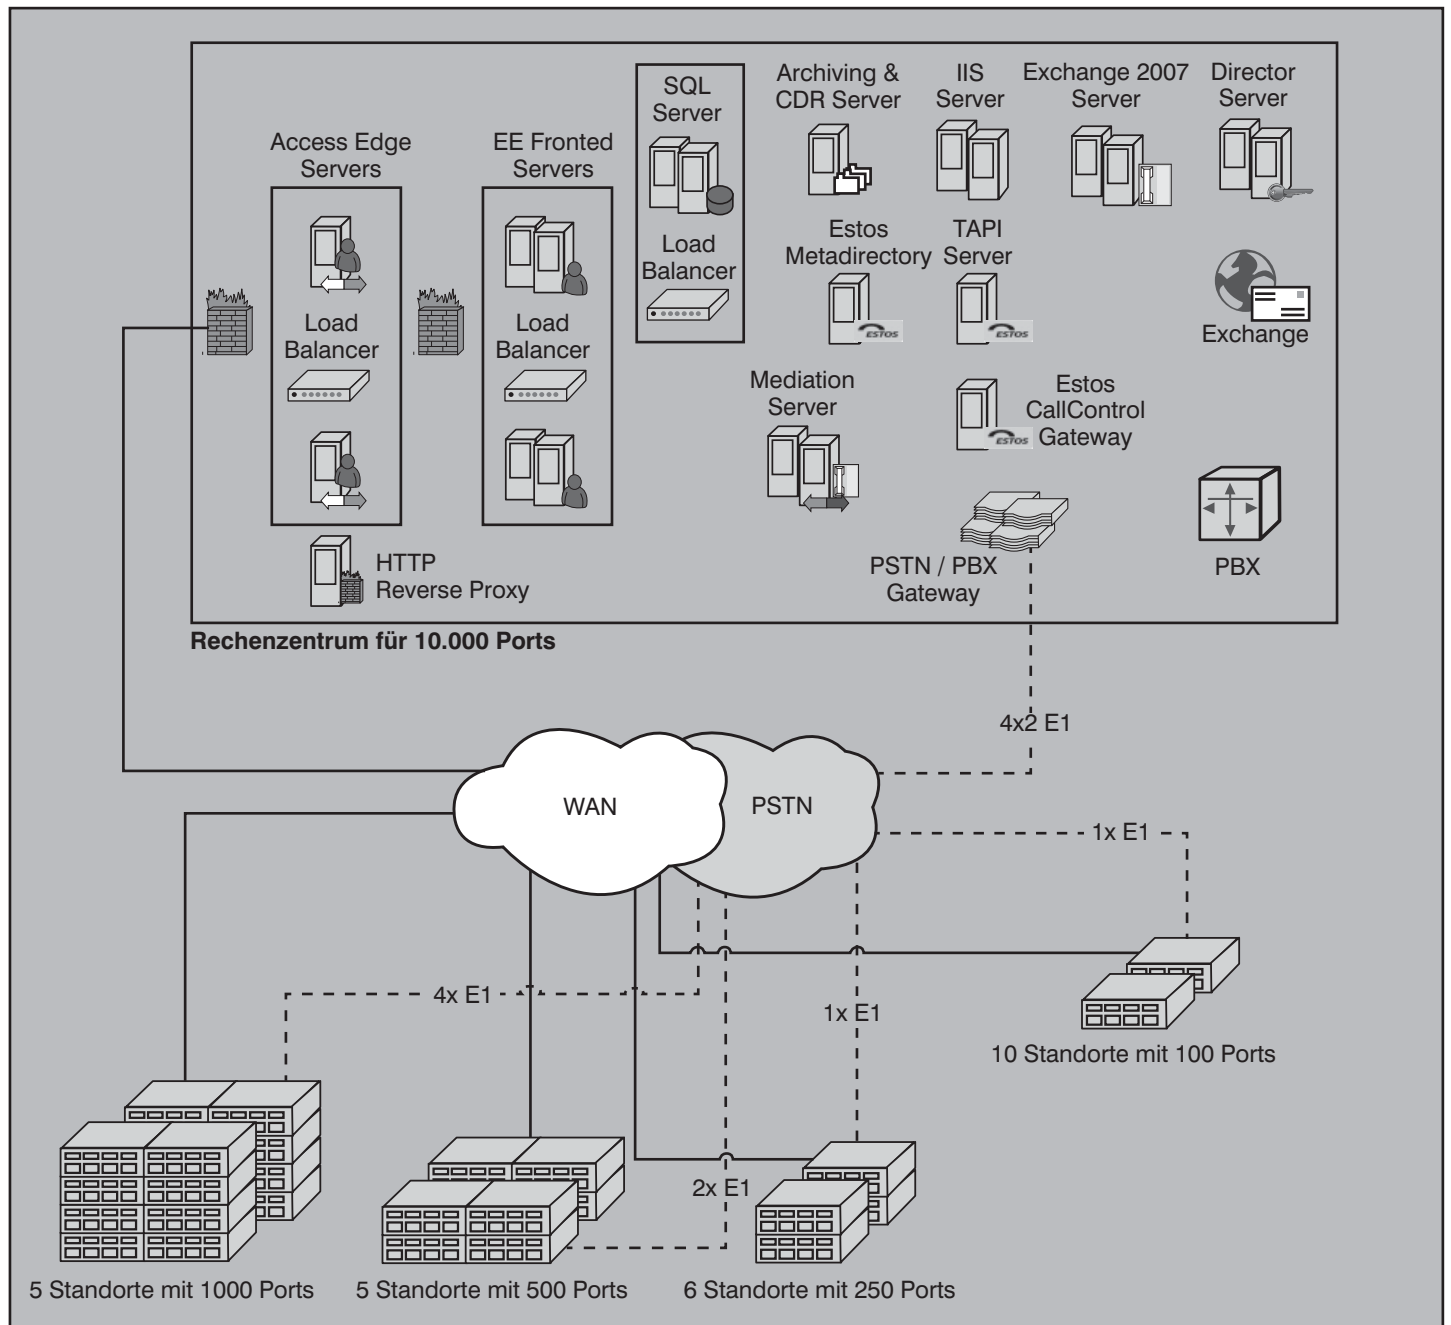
Access Edge Servers

Load Balancer

EE Fronted Servers

Load Balancer

SQL Server

Load Balancer

Archiving & CDR Server

IIS Server

Exchange 2007 Server

Director Server

Estos Metadirectory

TAPI Server

Exchange

Mediation Server

Estos CallControl Gateway

HTTP Reverse Proxy

PSTN / PBX Gateway

PBX

Rechenzentrum für 10.000 Ports

4x2 E1

WAN

PSTN

1x E1

4x E1

1x E1

10 Standorte mit 100 Ports

2x E1

5 Standorte mit 1000 Ports

5 Standorte mit 500 Ports

6 Standorte mit 250 Ports